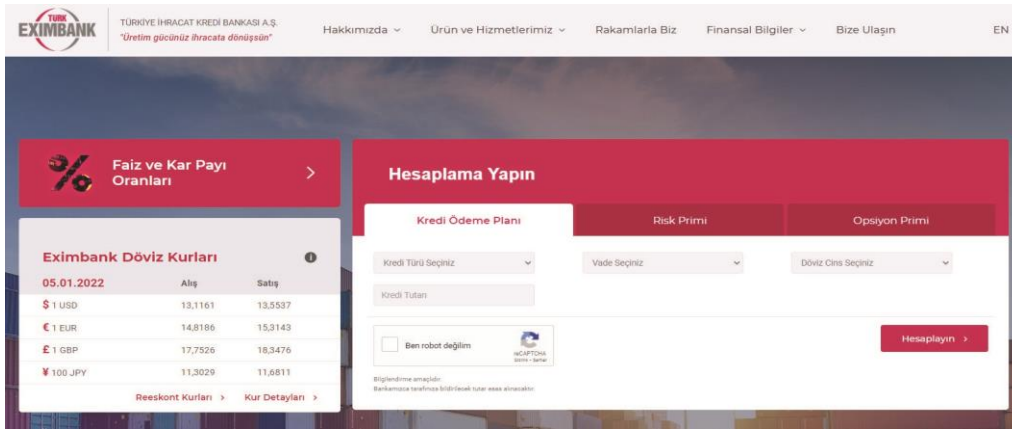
TÜRK EXIMBANK
TÜRKİYE İHRACAT KREDİ BANKASI A.Ş.
"Üretim gücünüz ihracata dönüşsün"

Hakkımızda ⌄ Ürün ve Hizmetlerimiz ⌄ Rakamlarla Biz Finansal Bilgiler ⌄ Bize Ulaşın EN

Faiz ve Kar Payı Oranları ›

Eximbank Döviz Kurları

| 05.01.2022 | Alış | Satış |
|---|---|---|
| $ 1 USD | 13,1161 | 13,5537 |
| € 1 EUR | 14,8186 | 15,3143 |
| £ 1 GBP | 17,7526 | 18,3476 |
| ¥ 100 JPY | 11,3029 | 11,6811 |

Reeskont Kurları › Kur Detayları ›

Hesaplama Yapın

Kredi Ödeme Planı | Risk Primi | Opsiyon Primi

Kredi Türü Seçiniz ⌄ Vade Seçiniz ⌄ Döviz Cins Seçiniz ⌄

Kredi Tutarı

Ben robot değilim reCAPTCHA Gizlilik - Şartlar

Hesaplayın ›

Bilgilendirme amaçlıdır.
Bankamızca tarafınıza bildirilecek tutar esas alınacaktır.